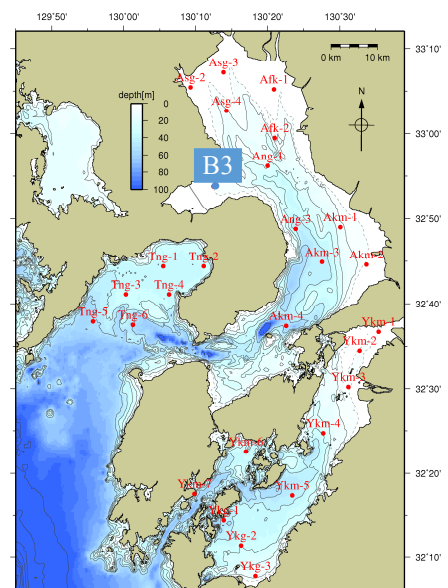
129°50'
130°00'
130°10'
130°20'
130°30'

33°10'
33°00'
32°50'
32°40'
32°30'
32°20'
32°10'

0 km
10 km
N

depth[m]
0
20
40
60
80
100

B3

Asg-3
Asg-2
Afk-1
Asg-4
Afk-2
Ang-1
Ang-3
Akm-1
Akm-3
Akm-2
Tng-1
Tng-2
Tng-3
Tng-4
Tng-5
Tng-6
Akm-4
Ykm-1
Ykm-2
Ykm-3
Ykm-4
Ykm-6
Ykm-7
Ykm-5
Ykg-1
Ykg-2
Ykg-3